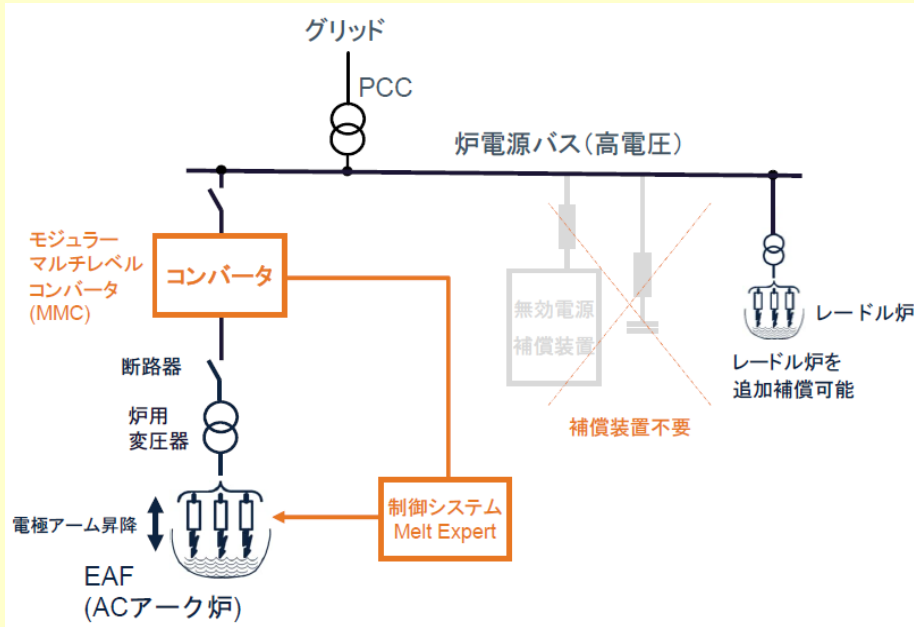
グリッド

PCC

炉電源バス（高電圧）

モジュラーマルチレベルコンバータ(MMC)

コンバータ

無効電源補償装置

補償装置不要

レードル炉

レードル炉を追加補償可能

断路器

炉用変圧器

電極アーム昇降

制御システム Melt Expert

EAF (ACアーク炉)